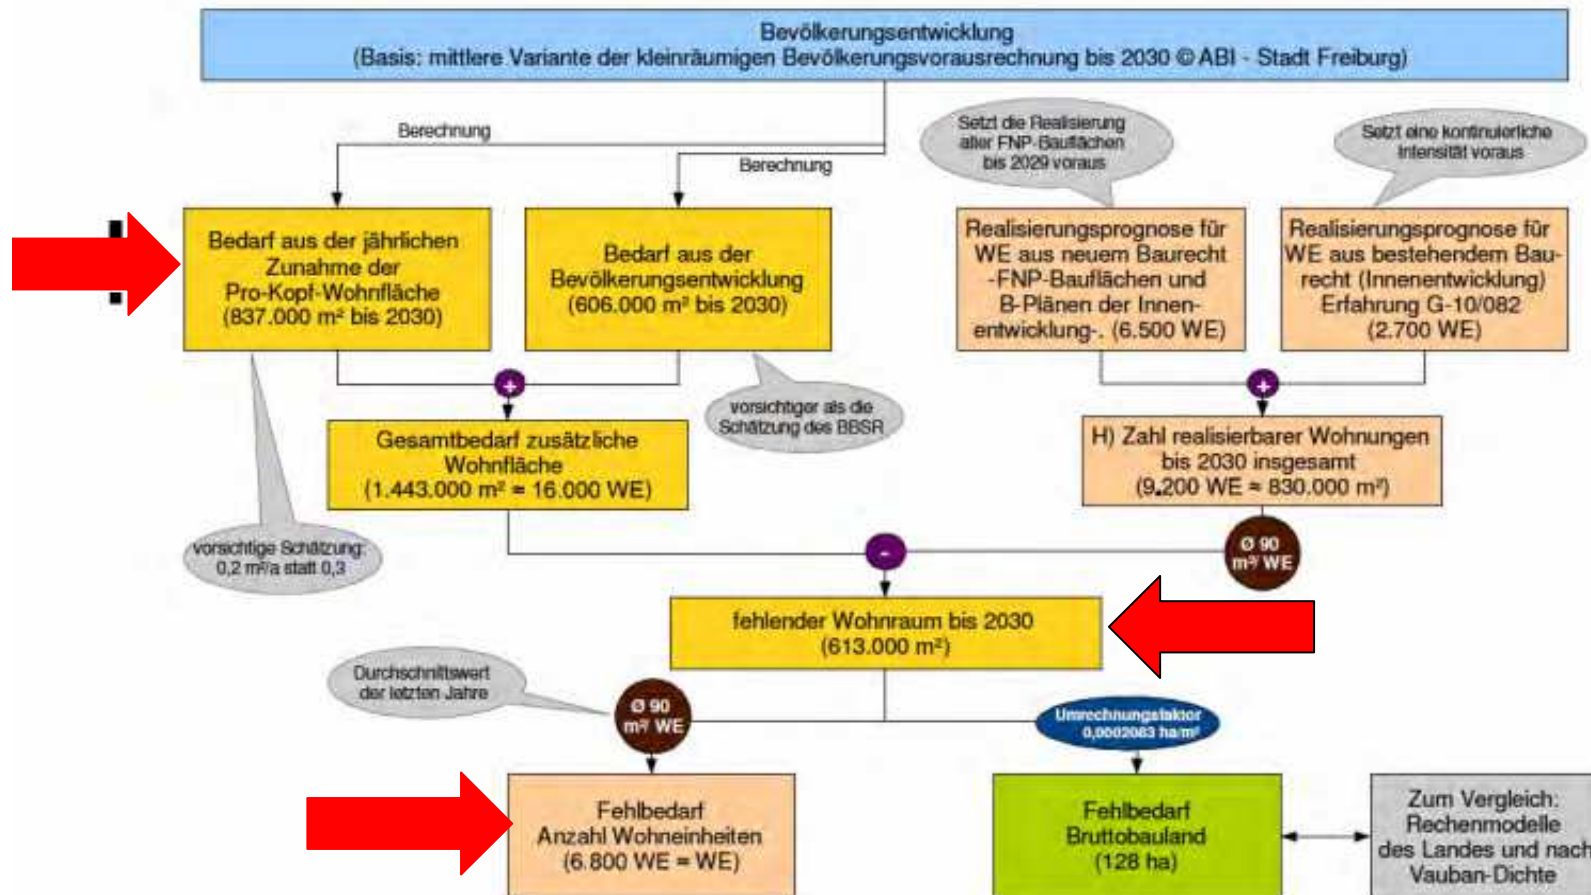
Bevölkerungsentwicklung
(Basis: mittlere Variante der kleinräumigen Bevölkerungsvorausrechnung bis 2030 © ABI - Stadt Freiburg)

Berechnung

Berechnung

Setzt die Realisierung aller FNP-Bauflächen bis 2029 voraus

Setzt eine kontinuierliche Intensität voraus

Bedarf aus der jährlichen Zunahme der Pro-Kopf-Wohnfläche (837.000 m² bis 2030)

Bedarf aus der Bevölkerungsentwicklung (606.000 m² bis 2030)

Realisierungsprognose für WE aus neuem Baurecht -FNP-Bauflächen und B-Plänen der Innenentwicklung-. (6.500 WE)

Realisierungsprognose für WE aus bestehendem Baurecht (Innenentwicklung) Erfahrung G-10/082 (2.700 WE)

+

vorsichtiger als die Schätzung des BBSR

+

Gesamtbedarf zusätzliche Wohnfläche (1.443.000 m² = 16.000 WE)

H) Zahl realisierbarer Wohnungen bis 2030 insgesamt (9.200 WE ≈ 830.000 m²)

vorsichtige Schätzung: 0,2 m²/a statt 0,3

-

Ø 90 m² WE

fehlender Wohnraum bis 2030 (613.000 m²)

Durchschnittswert der letzten Jahre

Ø 90 m² WE

Umrechnungsfaktor 0,0002083 ha/m²

Fehlbedarf Anzahl Wohneinheiten (6.800 WE = WE)

Fehlbedarf Bruttobauland (128 ha)

Zum Vergleich: Rechenmodelle des Landes und nach Vauban-Dichte